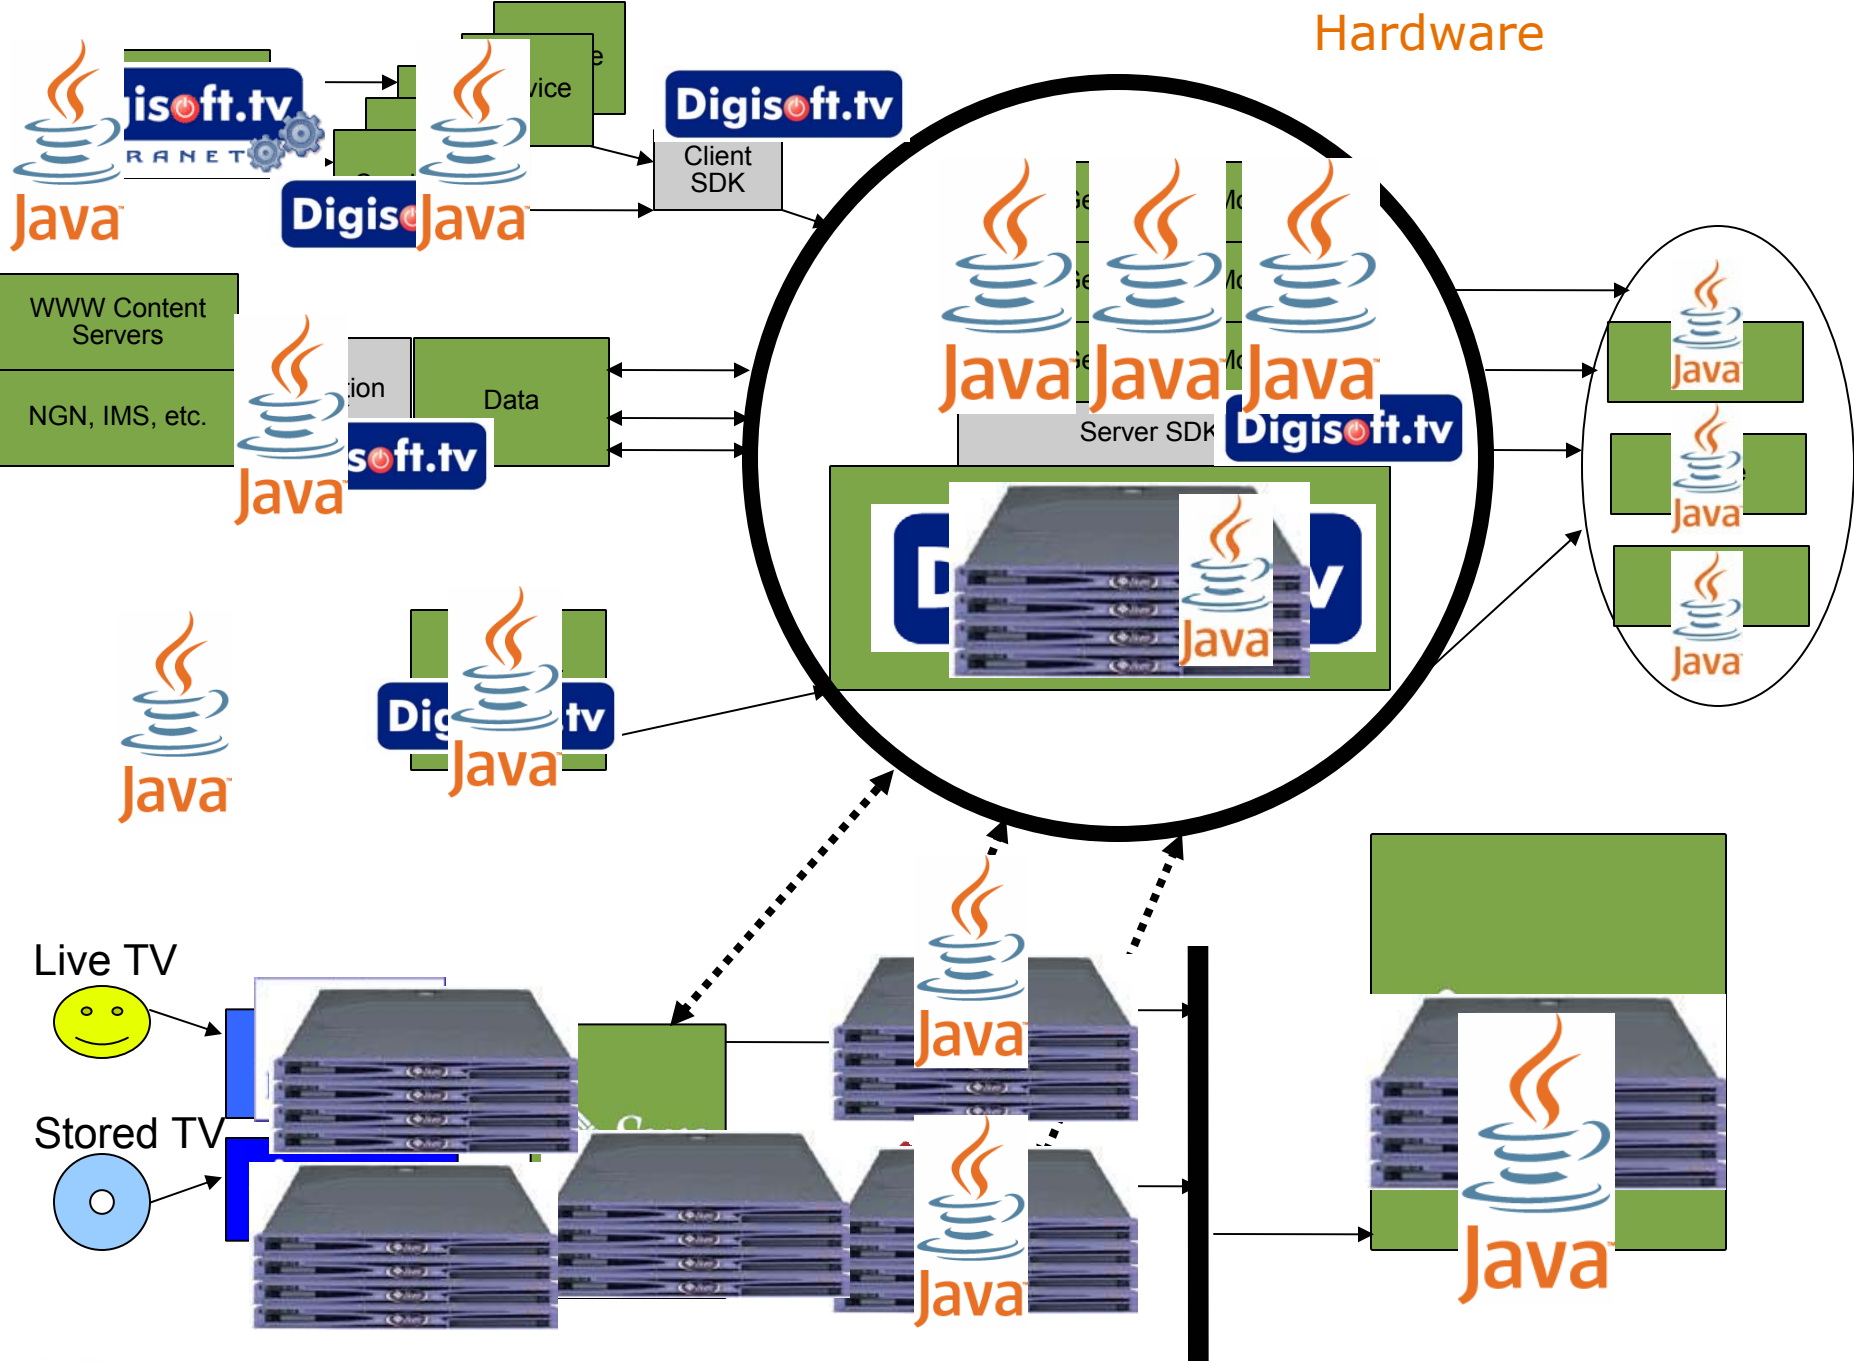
Hardware

Java

isoft.tv

RANET

e

vice

Java

Digis

Java

Digisoft.tv

Client SDK

Java

Se

Java

Mo

Java

Se

Mo

Se

Mo

Server SDK

Digisoft.tv

WWW Content Servers

NGN, IMS, etc.

Java

ion

soft.tv

Data

D

Java

v

Java

Java

Java

Java

Dig

Java

tv

Java

Live TV

Stored TV

Java

Java

Java